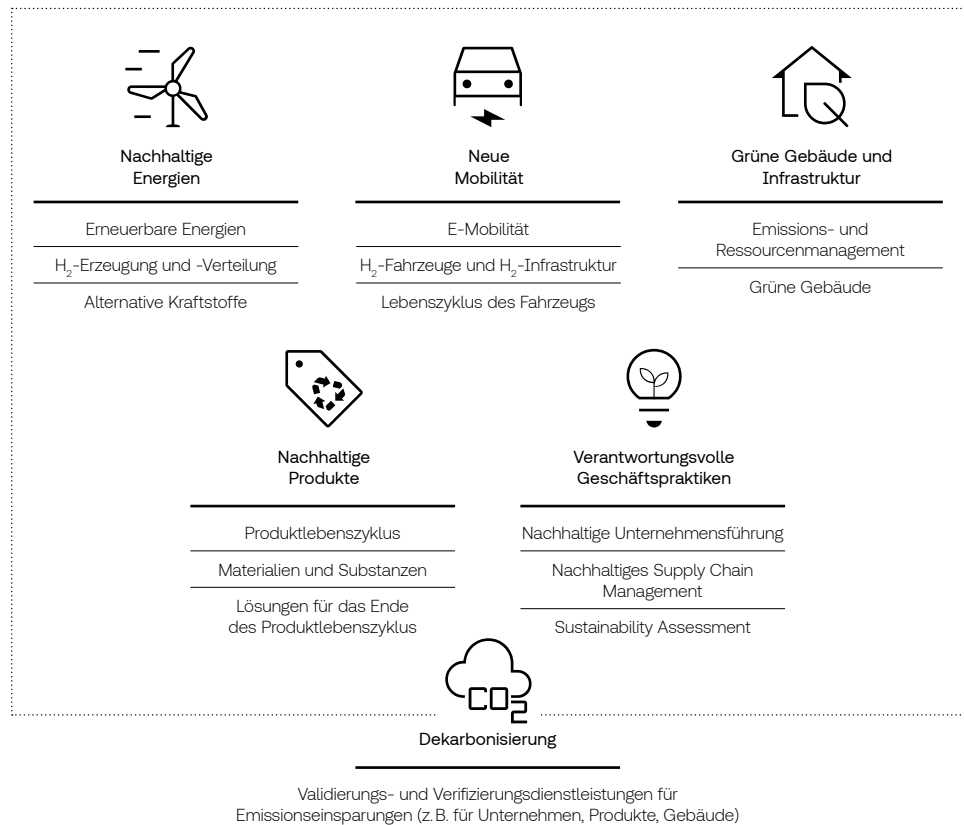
Nachhaltige Energien

Erneuerbare Energien

$H_2$-Erzeugung und -Verteilung

Alternative Kraftstoffe

Neue Mobilität

E-Mobilität

$H_2$-Fahrzeuge und $H_2$-Infrastruktur

Lebenszyklus des Fahrzeugs

Grüne Gebäude und Infrastruktur

Emissions- und Ressourcenmanagement

Grüne Gebäude

Nachhaltige Produkte

Produktlebenszyklus

Materialien und Substanzen

Lösungen für das Ende des Produktlebenszyklus

Verantwortungsvolle Geschäftspraktiken

Nachhaltige Unternehmensführung

Nachhaltiges Supply Chain Management

Sustainability Assessment

$CO_2$

Dekarbonisierung

Validierungs- und Verifizierungsdienstleistungen für Emissionseinsparungen (z. B. für Unternehmen, Produkte, Gebäude)